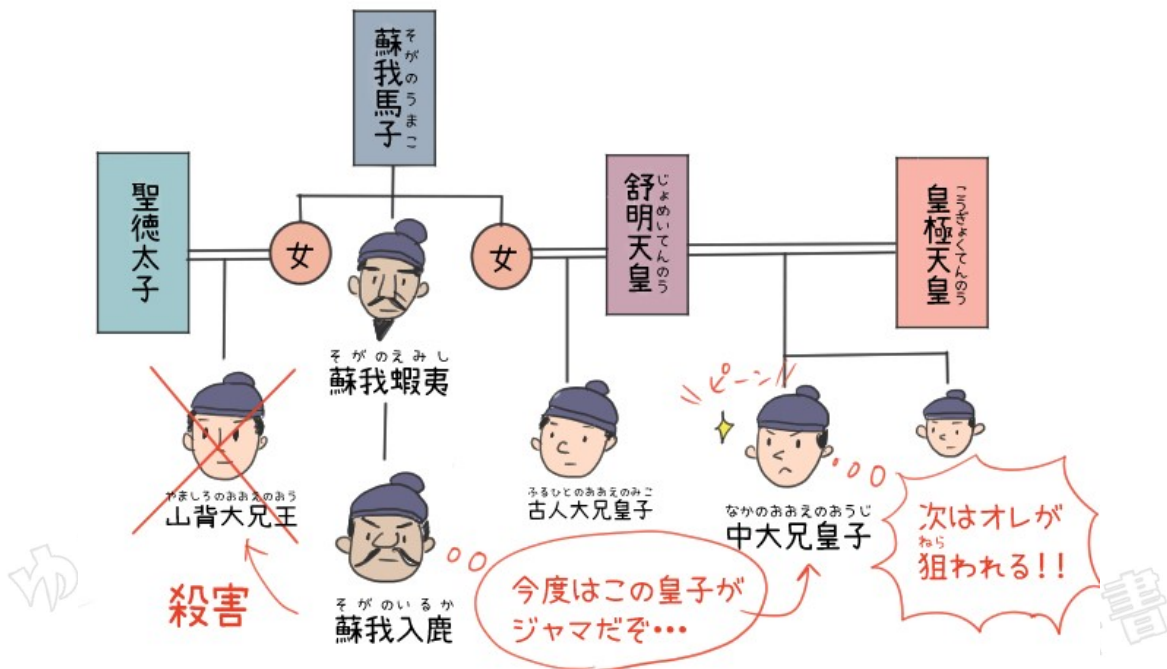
そがのうまこ
蘇我馬子

聖徳太子

女

女

じょめいてんのう
舒明天皇

こうぎょくてんのう
皇極天皇

そがのえみし
蘇我蝦夷

やましろのおおえのおう
山背大兄王

ふるひとのおおえのみこ
古人大兄皇子

ピーン

なかのおおえのおうじ
中大兄皇子

次はオレが
ねら
狙われる!!

殺害

そがのいるか
蘇我入鹿

今度はこの皇子が
ジャマだぞ•••

ゆ

書